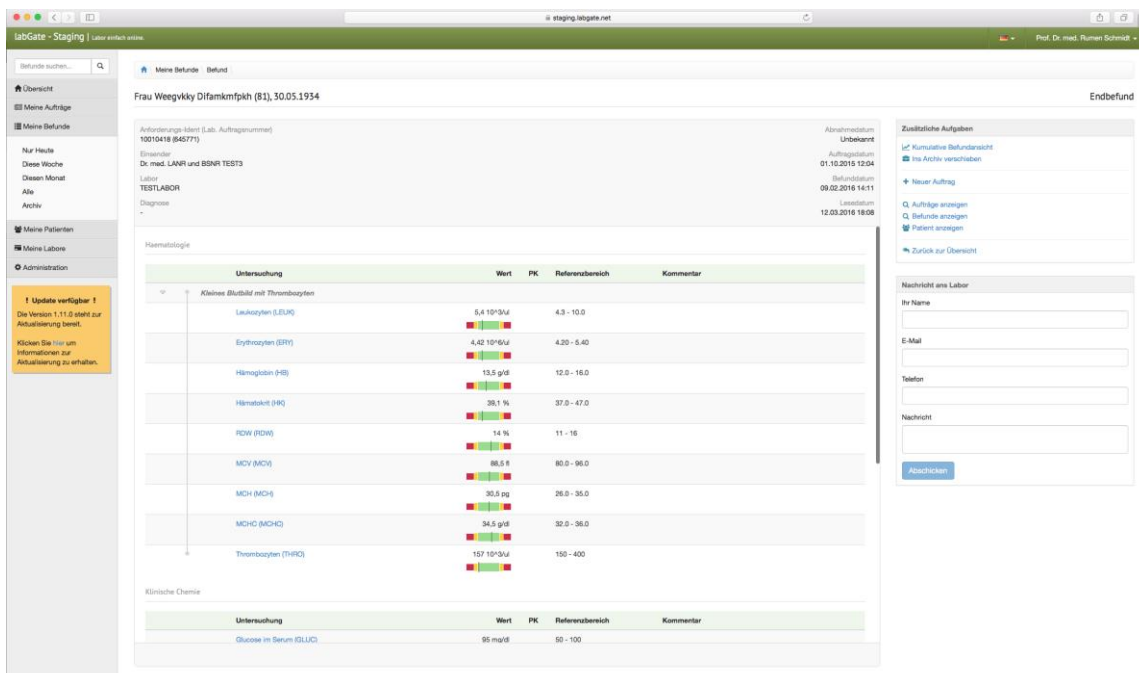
staging.labgate.net

labGate - Staging | Labor einfach online.

Prof. Dr. med. Rumen Schmidt

Befunde suchen...

Übersicht
Meine Aufträge
Meine Befunde

Nur Heute
Diese Woche
Diesen Monat
Alle
Archiv

Meine Patienten
Meine Labore
Administration

! Update verfügbar !
Die Version 1.11.0 steht zur Aktualisierung bereit.

Klicken Sie hier um Informationen zur Aktualisierung zu erhalten.

Meine Befunde / Befund

Frau Weegvkky Difamkmfpkh (81), 30.05.1934

Endbefund

Anforderungs-Ident (Lab. Auftragsnummer)
10010418 (645771)
Einsender
Dr. med. LANR und BSNR TEST3
Labor
TESTLABOR
Diagnose
-

Abnahmedatum
Unbekannt
Auftragsdatum
01.10.2015 12:04
Befunddatum
09.02.2016 14:11
Lesedatum
12.03.2016 18:08

Haematologie

| Untersuchung | Wert | PK | Referenzbereich | Kommentar |
|---|---|---|---|---|
| Kleines Blutbild mit Thrombozyten | | | | |
| Leukozyten (LEUK) | 5,4 10^3/ul | | 4.3 - 10.0 | |
| Erythrozyten (ERY) | 4,42 10^6/ul | | 4.20 - 5.40 | |
| Hämoglobin (HB) | 13,5 g/dl | | 12.0 - 16.0 | |
| Hämatokrit (HK) | 39,1 % | | 37.0 - 47.0 | |
| RDW (RDW) | 14 % | | 11 - 16 | |
| MCV (MCV) | 88,5 fl | | 80.0 - 96.0 | |
| MCH (MCH) | 30,5 pg | | 26.0 - 35.0 | |
| MCHC (MCHC) | 34,5 g/dl | | 32.0 - 36.0 | |
| Thrombozyten (THRO) | 157 10^3/ul | | 150 - 400 | |

Klinische Chemie

| Untersuchung | Wert | PK | Referenzbereich | Kommentar |
|---|---|---|---|---|
| Glucose im Serum (GLUC) | 95 mg/dl | | 50 - 100 | |

Zusätzliche Aufgaben
Kumulative Befundansicht
Ins Archiv verschieben
+ Neuer Auftrag
Aufträge anzeigen
Befunde anzeigen
Patient anzeigen
Zurück zur Übersicht

Nachricht ans Labor
Ihr Name
E-Mail
Telefon
Nachricht
Abschicken